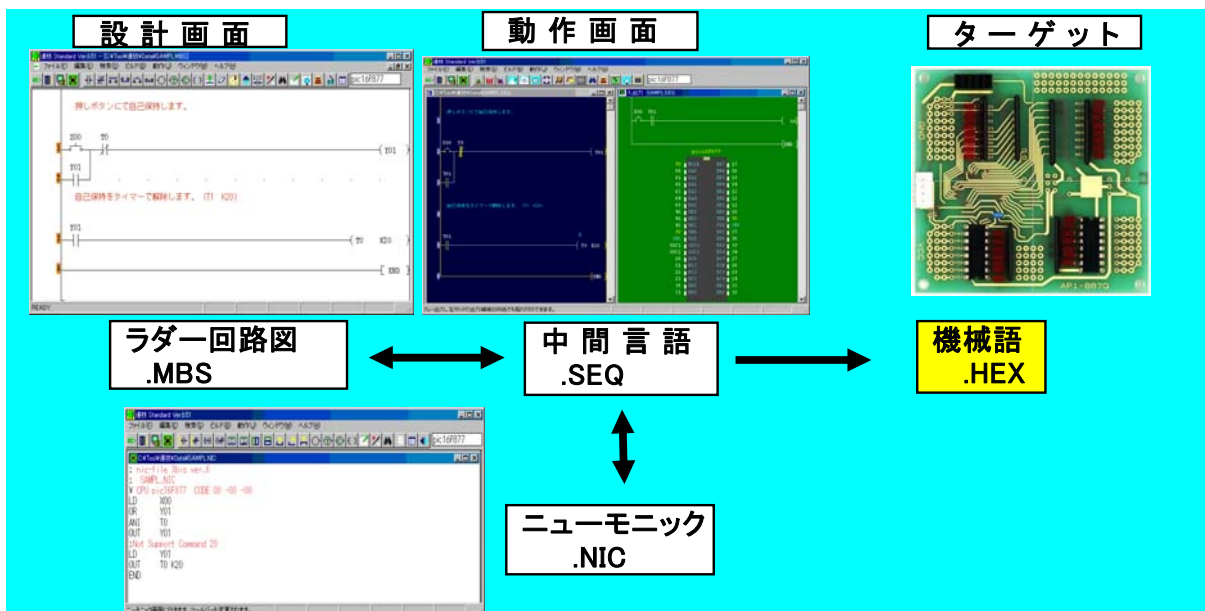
設計画面

動作画面

ターゲット

押しボタンにて自己保持します。

X00 T0

Y01

Y01

自己保持をタイマーで解除します。(T1 K20)

Y01

T0 K20

END

READY

AP1-887Q

ラダー回路図
.MBS

中間言語
.SEQ

機械語
.HEX

; nic-file 3bic ver.6
; SAMPL.NIC
¥ CPU pic16F877 CODE 00 -00 -00
LD X00
OR Y01
ANI T0
OUT Y01
;Not Support Command 20
LD Y01
OUT T0 K20
END

ニューモニック
.NIC